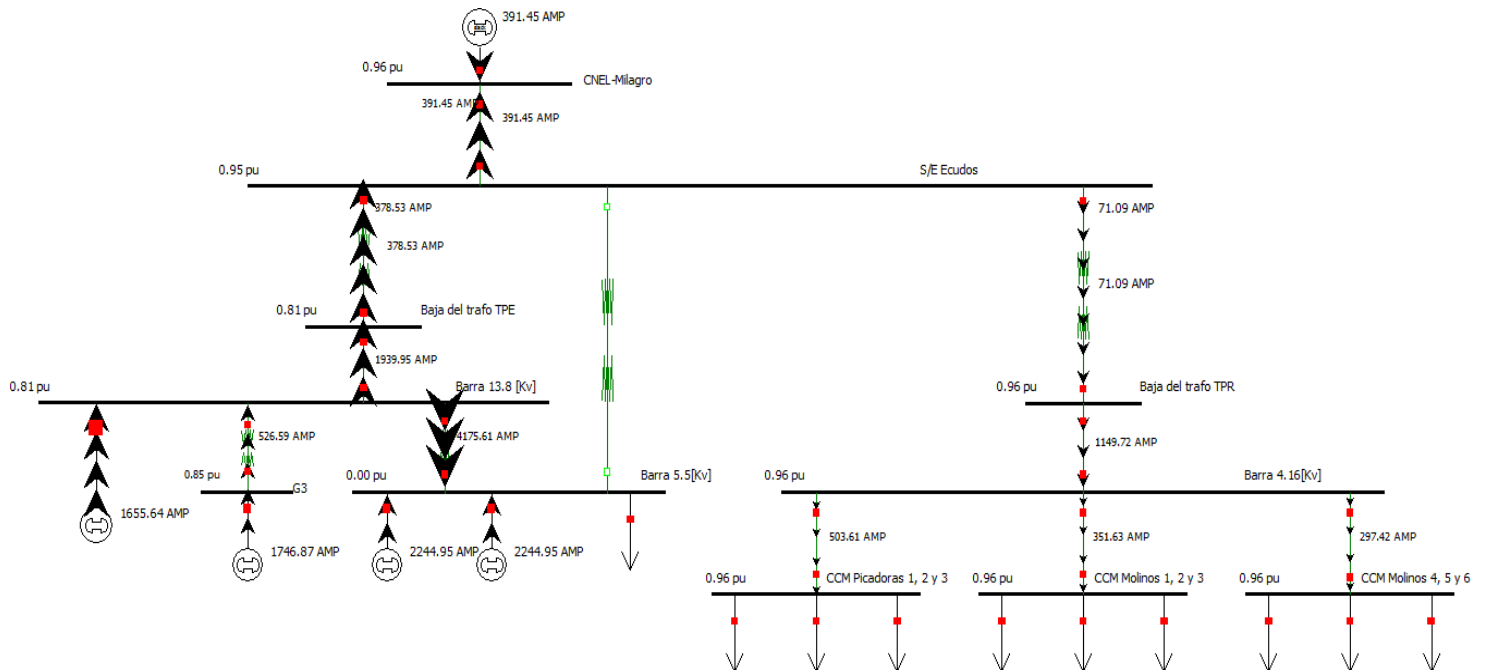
391.45 AMP

0.96 pu

CNEL-Milagro

391.45 AMP

391.45 AMP

0.95 pu

S/E Ecudos

378.53 AMP

378.53 AMP

71.09 AMP

71.09 AMP

0.81 pu

Baja del trafo TPE

1939.95 AMP

0.81 pu

Barra 13.8 [Kv]

0.96 pu

Baja del trafo TPR

526.59 AMP

4175.61 AMP

1149.72 AMP

0.85 pu

G3

0.00 pu

Barra 5.5[Kv]

0.96 pu

Barra 4.16[Kv]

1655.64 AMP

1746.87 AMP

2244.95 AMP

2244.95 AMP

503.61 AMP

351.63 AMP

297.42 AMP

0.96 pu

CCM Picadoras 1, 2 y 3

0.96 pu

CCM Molinos 1, 2 y 3

0.96 pu

CCM Molinos 4, 5 y 6